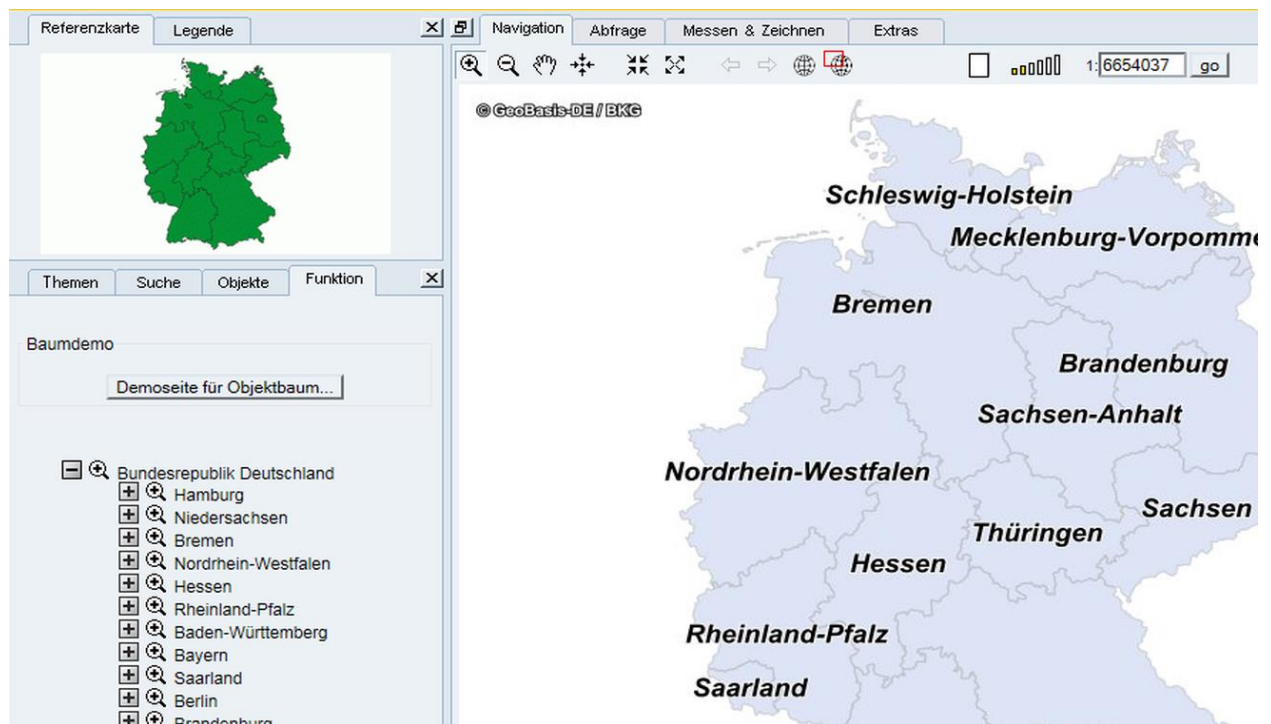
Referenzkarte Legende

Themen Suche Objekte Funktion

Baumdemo

Demoseite für Objektbaum...

Bundesrepublik Deutschland
Hamburg
Niedersachsen
Bremen
Nordrhein-Westfalen
Hessen
Rheinland-Pfalz
Baden-Württemberg
Bayern
Saarland
Berlin
Brandenburg

Navigation Abfrage Messen & Zeichnen Extras

1: 6654037 go

© GeoBasis-DE / BKG

Schleswig-Holstein
Mecklenburg-Vorpomme
Bremen
Brandenburg
Sachsen-Anhalt
Nordrhein-Westfalen
Sachsen
Thüringen
Hessen
Rheinland-Pfalz
Saarland